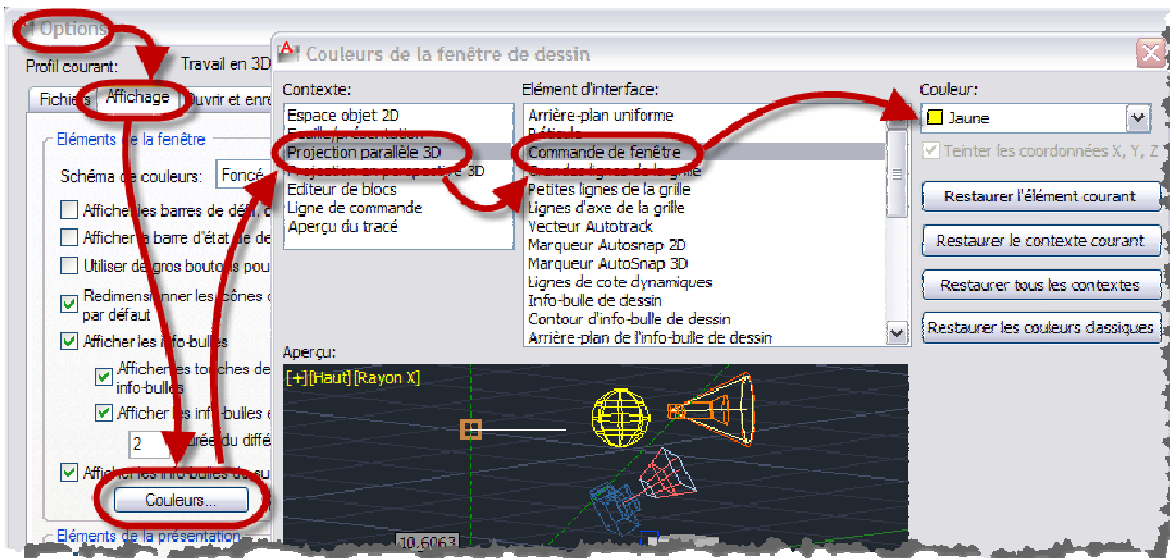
Options

Profil courant: Travail en 3D

Fichiers Affichage Ouvrir et enr

Eléments de la fenêtre

Schéma de couleurs: Foncé

Afficher les barres de défil

Afficher la barre d'état de

Utiliser de gros boutons pou

Redimensionner les icônes par défaut

Afficher les info-bulles

Afficher les touches de info-bulles

Afficher les info-bulles

2 Durée du diffé

Afficher les info-bulles de su

Couleurs...

Eléments de la présentation

Couleurs de la fenêtre de dessin

Contexte:
Espace objet 2D
Feuille/présentation
Projection parallèle 3D
Projection en perspective 3D
Editeur de blocs
Ligne de commande
Aperçu du tracé

Elément d'interface:
Arrière-plan uniforme
Réticule
Commande de fenêtre
Grandes lignes de la grille
Petites lignes de la grille
Lignes d'axe de la grille
Vecteur Autotrack
Marqueur Autosnap 2D
Marqueur AutoSnap 3D
Lignes de cote dynamiques
Info-bulle de dessin
Contour d'info-bulle de dessin
Arrière-plan de l'info-bulle de dessin

Couleur:
Jaune

Teinter les coordonnées X, Y, Z

Restaurer l'élément courant

Restaurer le contexte courant

Restaurer tous les contextes

Restaurer les couleurs classiques

Aperçu:

[+][Haut][Rayon X]

10.6063